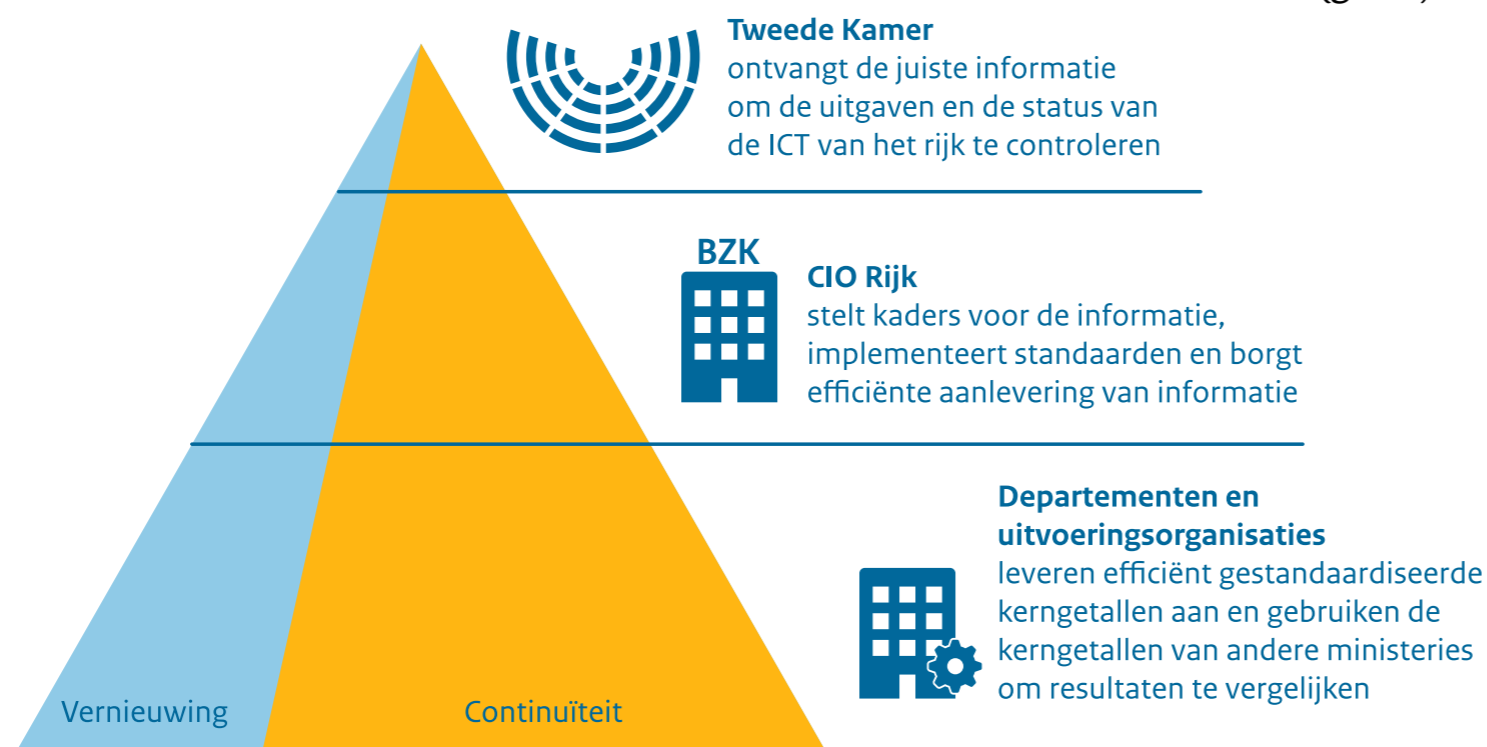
Tweede Kamer
ontvangt de juiste informatie om de uitgaven en de status van de ICT van het rijk te controleren

BZK

CIO Rijk
stelt kaders voor de informatie, implementeert standaarden en borgt efficiënte aanlevering van informatie

Departementen en uitvoeringsorganisaties
leveren efficiënt gestandaardiseerde kerngetallen aan en gebruiken de kerngetallen van andere ministeries om resultaten te vergelijken

Vernieuwing

Continuïteit